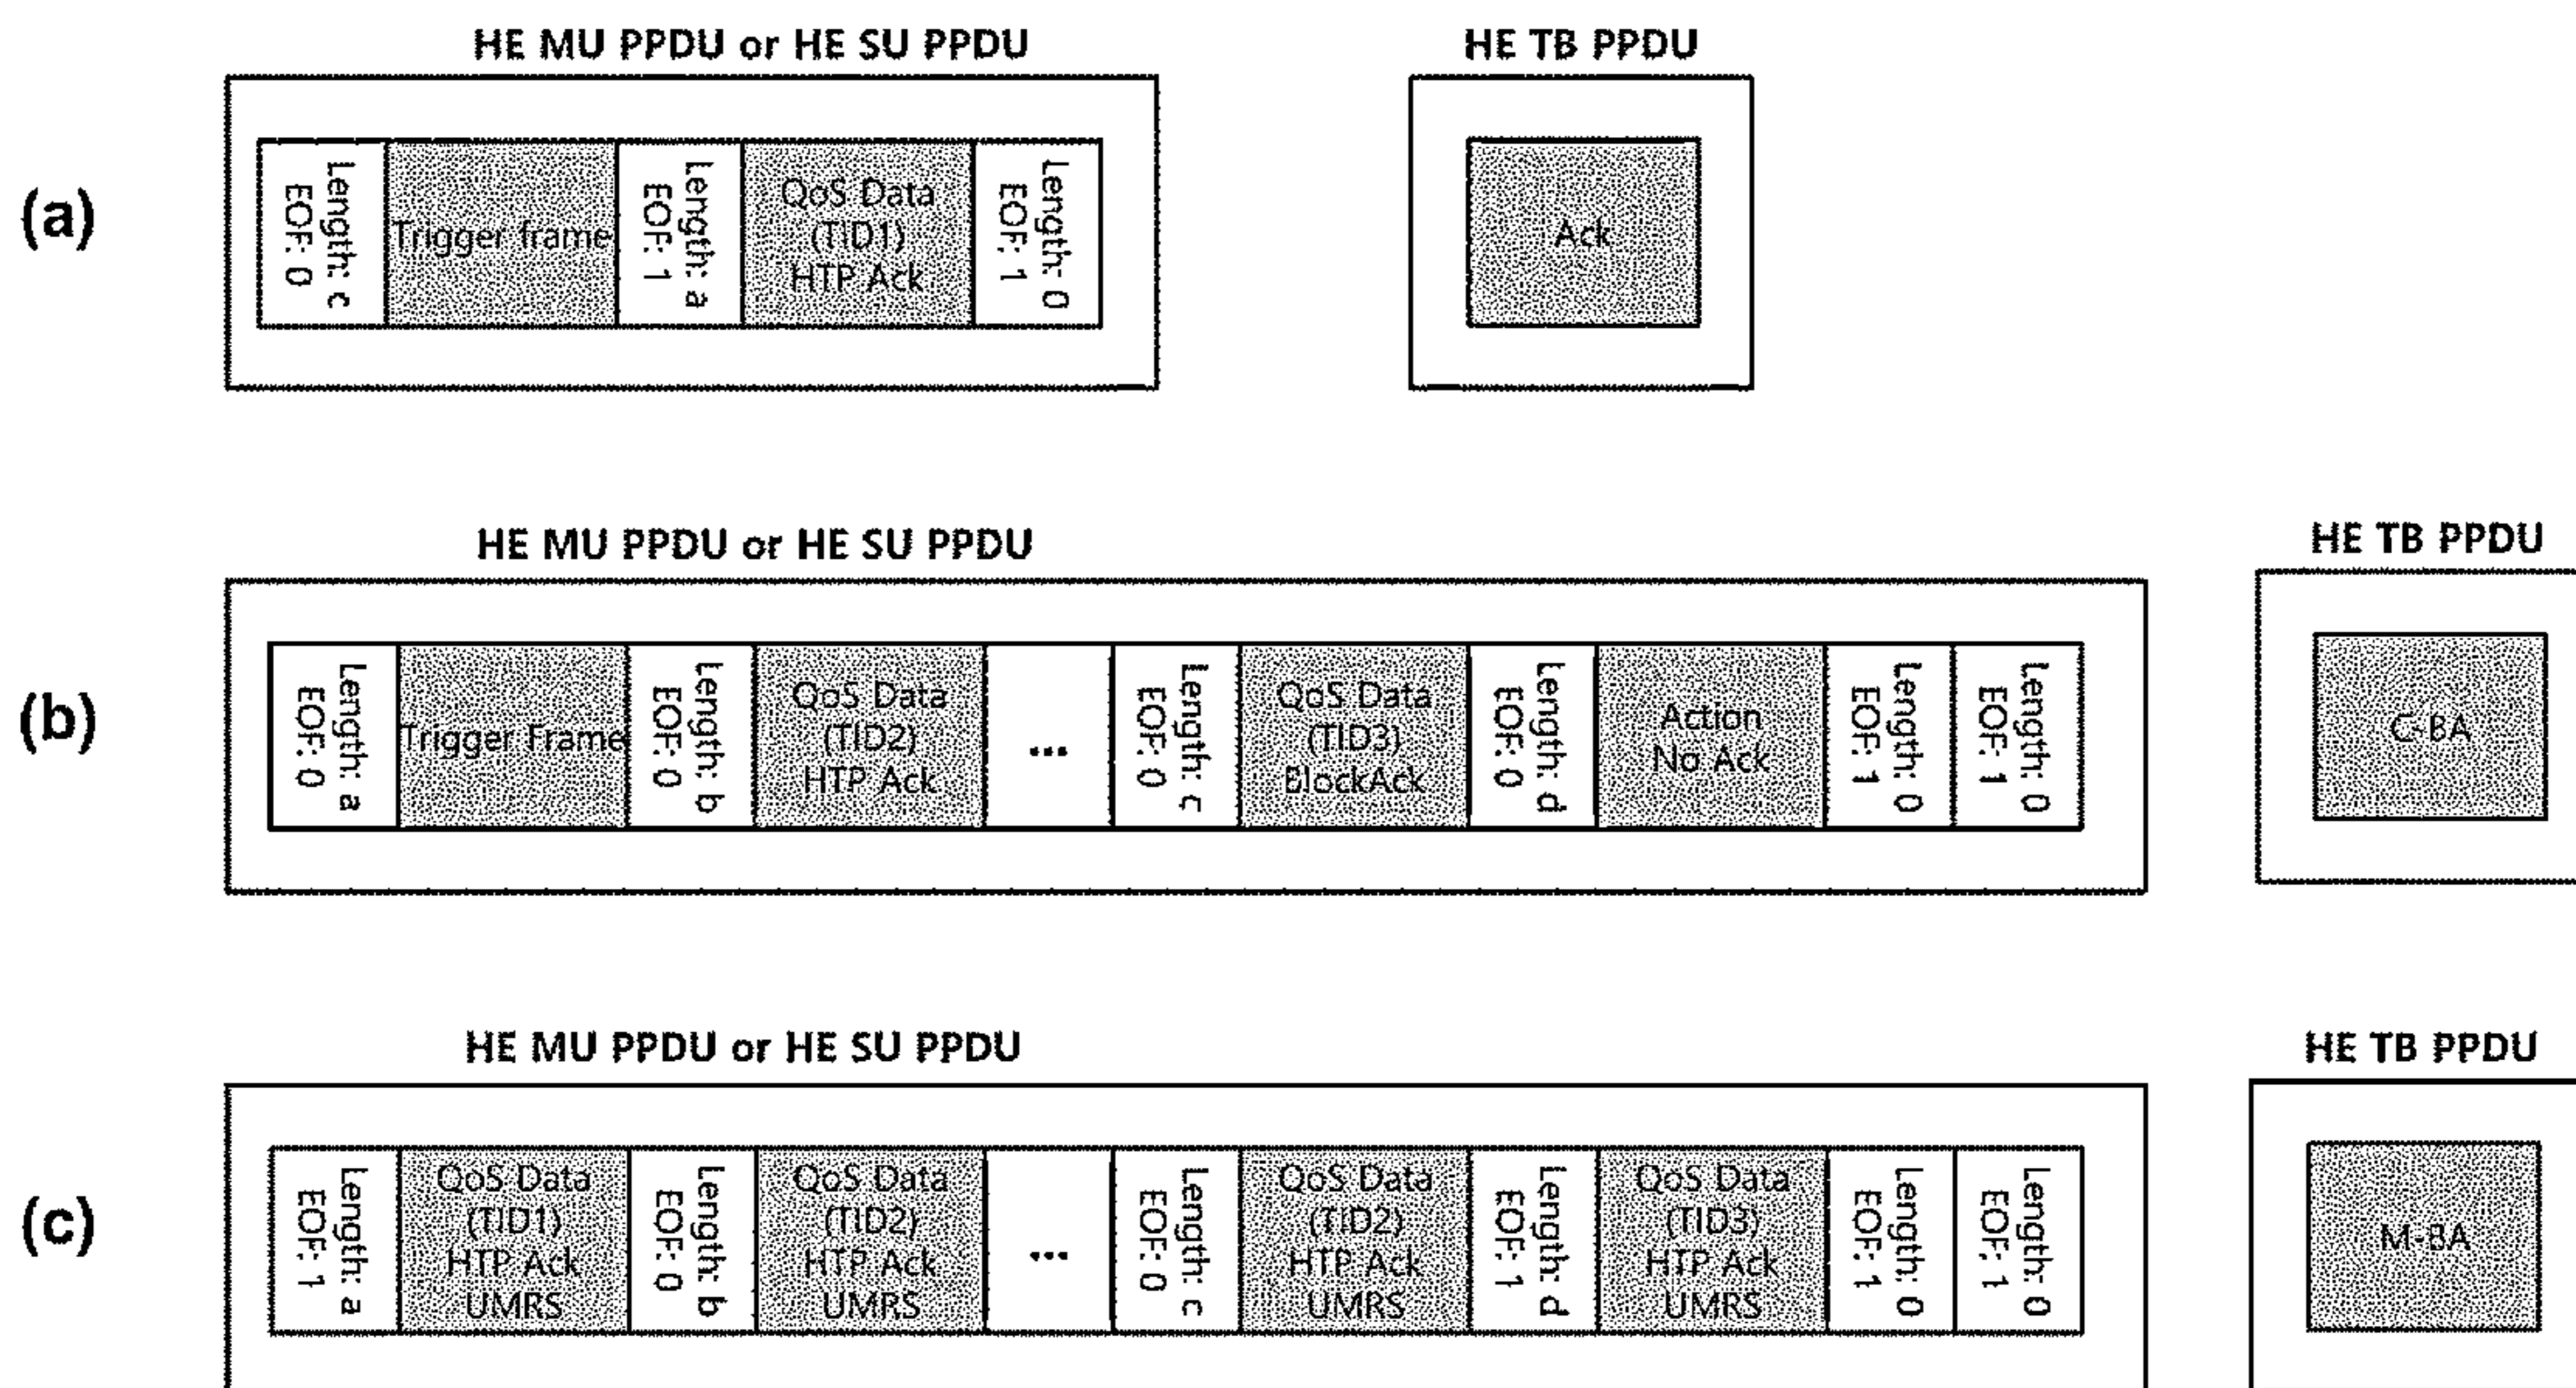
HE MU PPDU or HE SU PPDU

HE TB PPDU

(a)

Length: c
EOF: 0

Trigger frame

Length: a
EOF: 1

QoS Data
(TID1)
HTP Ack

Length: 0
EOF: 1

Ack

HE MU PPDU or HE SU PPDU

HE TB PPDU

(b)

Length: a
EOF: 0

Trigger Frame

Length: b
EOF: 0

QoS Data
(TID2)
HTP Ack

...

Length: c
EOF: 0

QoS Data
(TID3)
BlockAck

Length: d
EOF: 0

Action
No Ack

Length: 0
EOF: 1

Length: 0
EOF: 1

C-BA

HE MU PPDU or HE SU PPDU

HE TB PPDU

(c)

Length: a
EOF: 1

QoS Data
(TID1)
HTP Ack
UMRS

Length: b
EOF: 0

QoS Data
(TID2)
HTP Ack
UMRS

...

Length: c
EOF: 0

QoS Data
(TID2)
HTP Ack
UMRS

Length: d
EOF: 1

QoS Data
(TID3)
HTP Ack
UMRS

Length: 0
EOF: 1

Length: 0
EOF: 1

M-BA